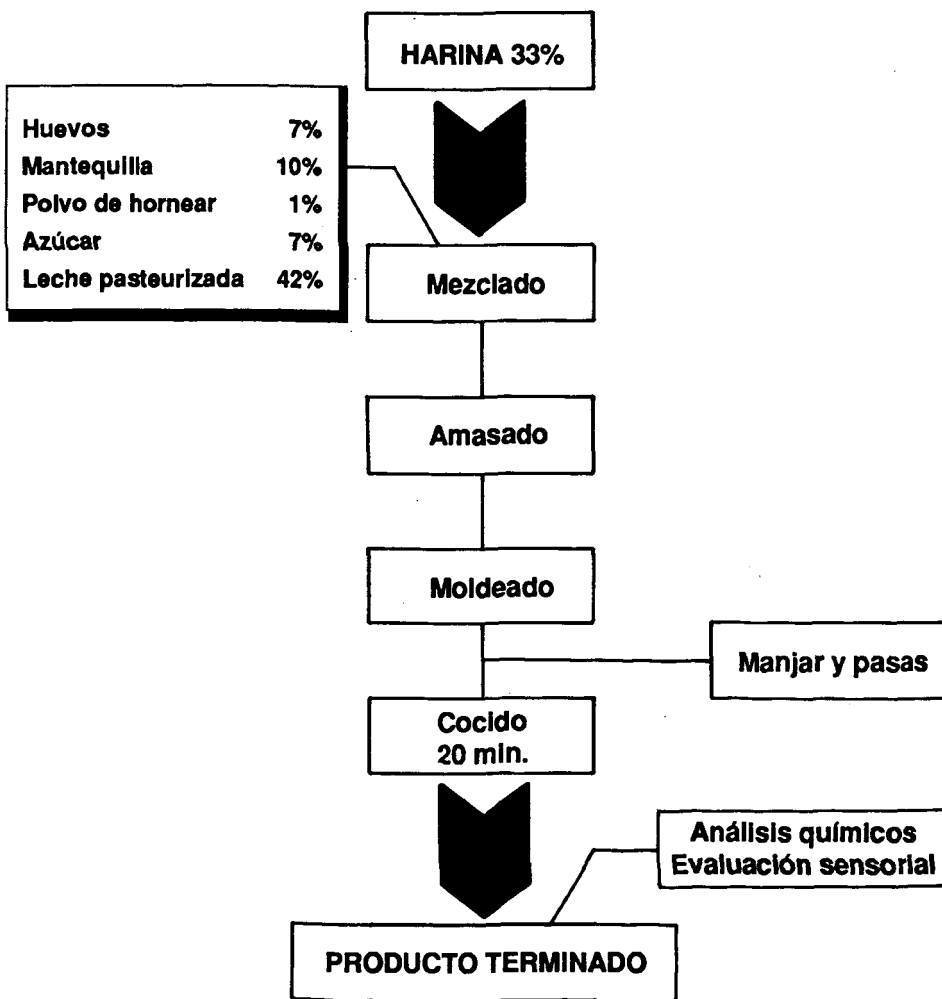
HARINA 33%

| Huevos | 7% |
|---|---|
| Mantequilla | 10% |
| Polvo de hornear | 1% |
| Azúcar | 7% |
| Leche pasteurizada | 42% |

Mezclado

Amasado

Moldeado

Manjar y pasas

Cocido
20 min.

Análisis químicos
Evaluación sensorial

PRODUCTO TERMINADO